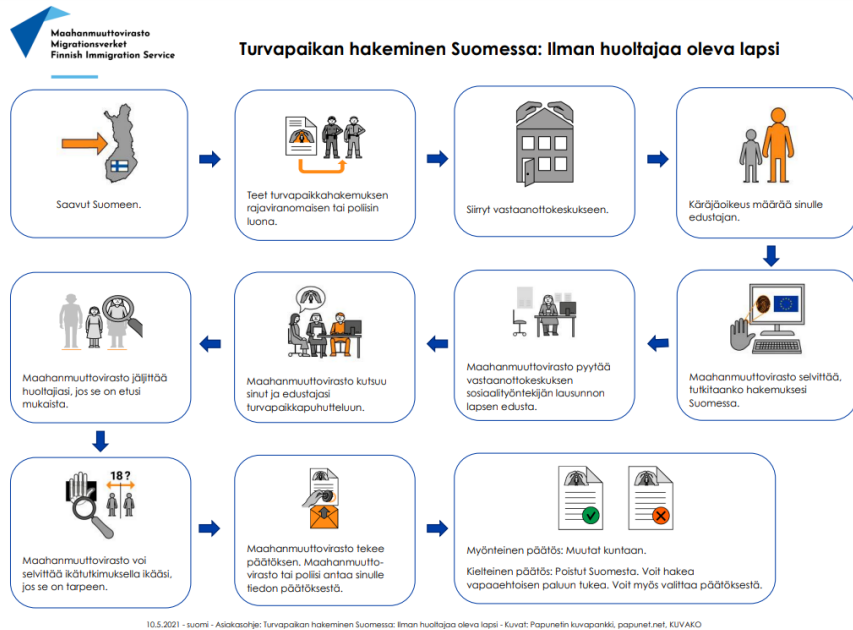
Maahanmuuttovirasto
Migrationsverket
Finnish Immigration Service

Turvapaikan hakeminen Suomessa: Ilman huoltajaa oleva lapsi

Saavut Suomeen.

Teet turvapaikkahakemuksen rajaviranomaisen tai poliisin luona.

Siirryt vastaanottokeskukseen.

Käräjäoikeus määrää sinulle edustajan.

Maahanmuuttovirasto selvittää, tutkitaanko hakemuksesi Suomessa.

Maahanmuuttovirasto pyytää vastaanottokeskuksen sosiaalityöntekijän lausunnon lapsen edusta.

Maahanmuuttovirasto kutsuu sinut ja edustajasi turvapaikkapuhutteluun.

Maahanmuuttovirasto jäljittää huoltajasi, jos se on etusi mukaista.

18?

Maahanmuuttovirasto voi selvittää ikätutkimuksella ikääsi, jos se on tarpeen.

Maahanmuuttovirasto tekee päätöksen. Maahanmuuttovirasto tai poliisi antaa sinulle tiedon päätöksestä.

Myönteinen päätös: Muutat kuntaan.

Kielteinen päätös: Poistut Suomesta. Voit hakea vapaaehtoisen paluun tukea. Voit myös valittaa päätöksestä.

10.5.2021 - suomi - Asiakasohje: Turvapaikan hakeminen Suomessa: Ilman huoltajaa oleva lapsi - Kuvat: Papunetin kuvapankki, papunet.net, KUVAKO